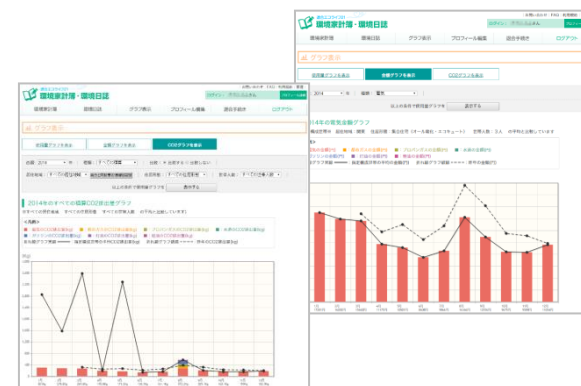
環境家計簿・環境日誌

環境家計簿
環境日誌
グラフ表示
プロフィール編集
退会手続き
ログアウト

グラフ表示

2014年のすべての種類CO2排出量グラフ

環境家計簿・環境日誌

環境家計簿
環境日誌
グラフ表示
プロフィール編集
退会手続き
ログアウト

グラフ表示

2014
電気

表示する

年の電気金額グラフ